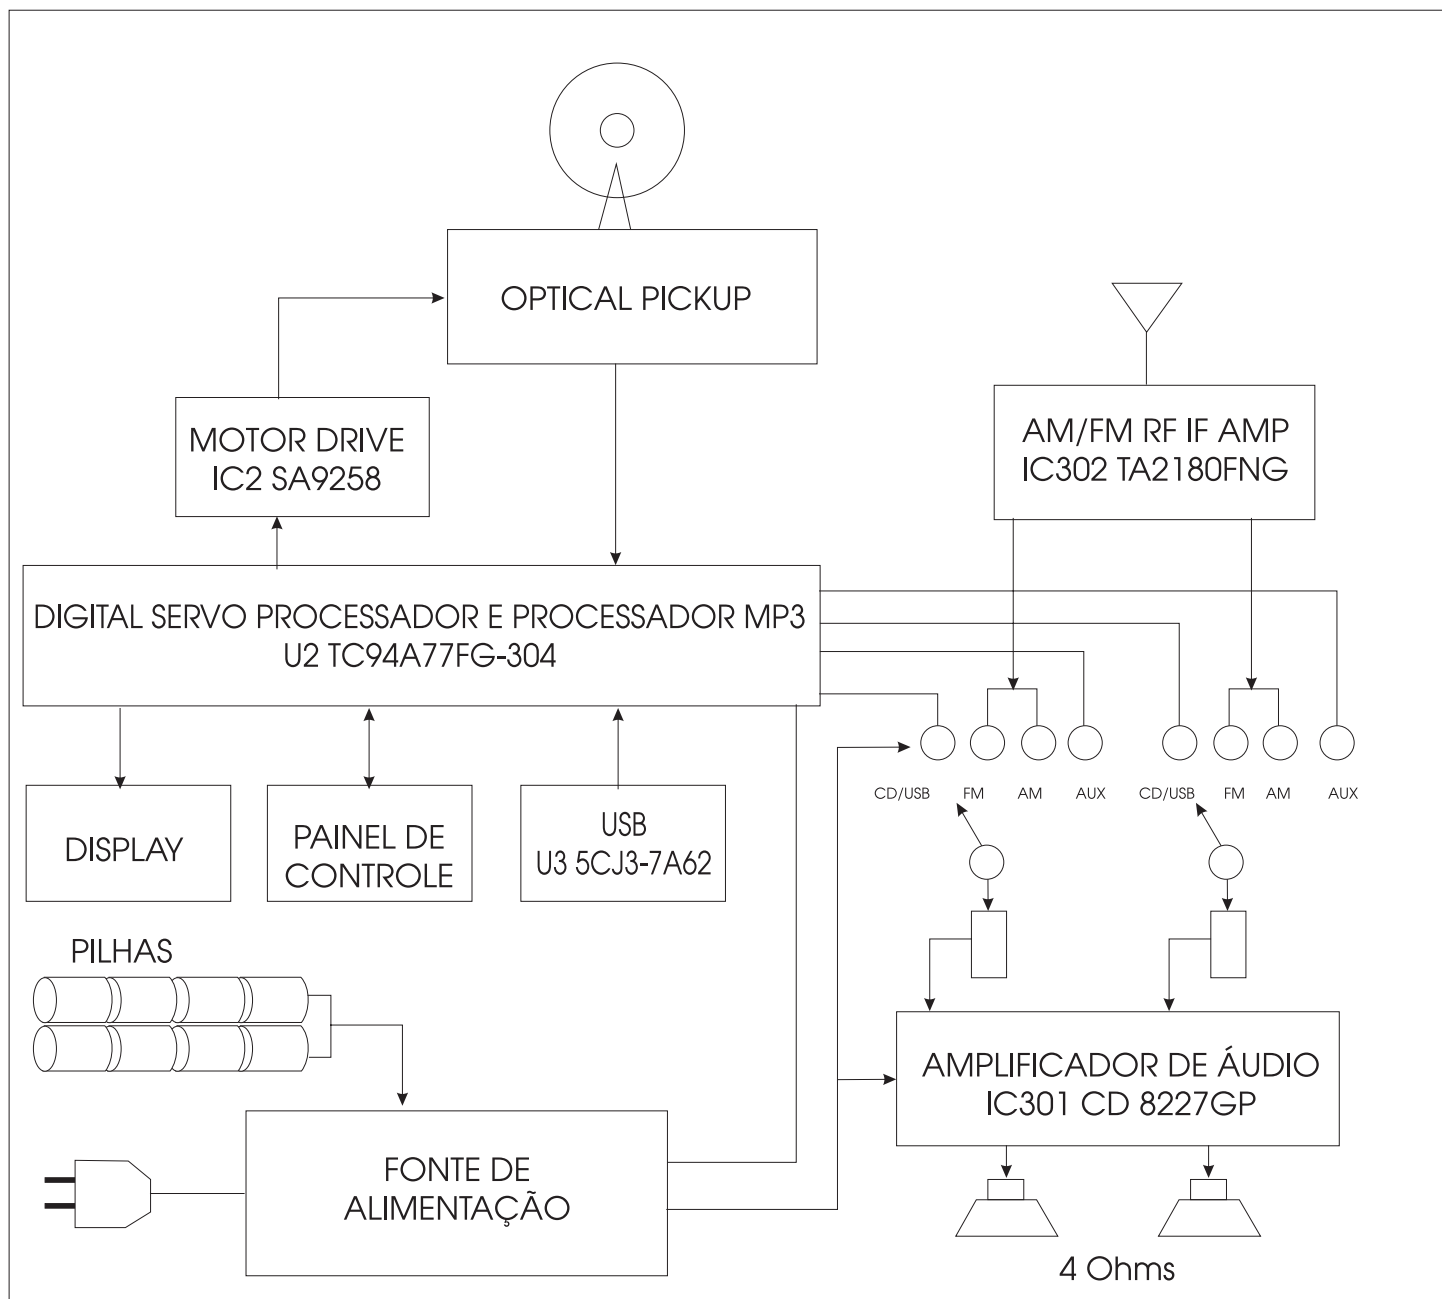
OPTICAL PICKUP

MOTOR DRIVE
IC2 SA9258

AM/FM RF IF AMP
IC302 TA2180FNG

DIGITAL SERVO PROCESSADOR E PROCESSADOR MP3
U2 TC94A77FG-304

CD/USB FM AM AUX CD/USB FM AM AUX

DISPLAY

PAINEL DE CONTROLE

USB
U3 5CJ3-7A62

PILHAS

AMPLIFICADOR DE ÁUDIO
IC301 CD 8227GP

FONTE DE ALIMENTAÇÃO

4 Ohms